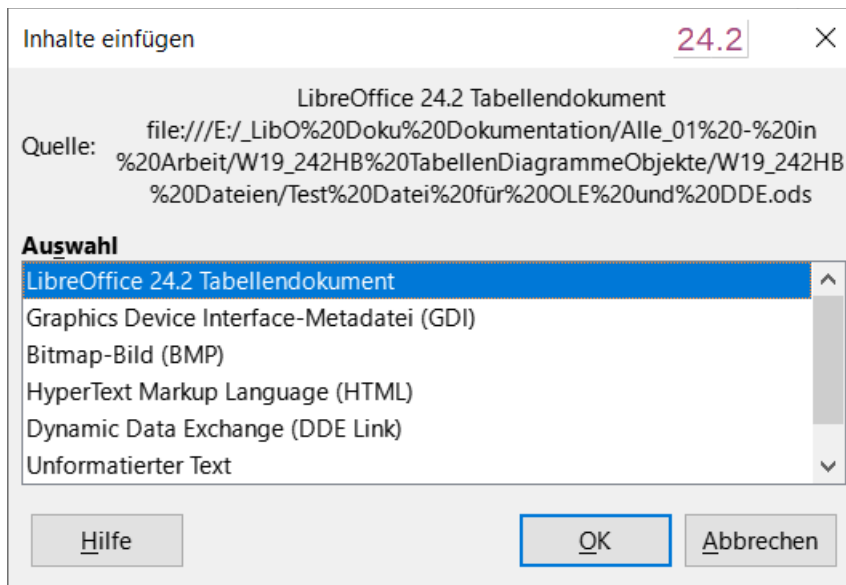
Inhalte einfügen

24.2

Quelle:

LibreOffice 24.2 Tabellendokument
file:///E:/_LibO%20Doku%20Dokumentation/Alle_01%20-%20in%20Arbeit/W19_242HB%20TabellenDiagrammeObjekte/W19_242HB%20Dateien/Test%20Datei%20für%20OLE%20und%20DDE.ods

Auswahl

LibreOffice 24.2 Tabellendokument
Graphics Device Interface-Metadatei (GDI)
Bitmap-Bild (BMP)
HyperText Markup Language (HTML)
Dynamic Data Exchange (DDE Link)
Unformatierter Text

Hilfe

OK

Abbrechen